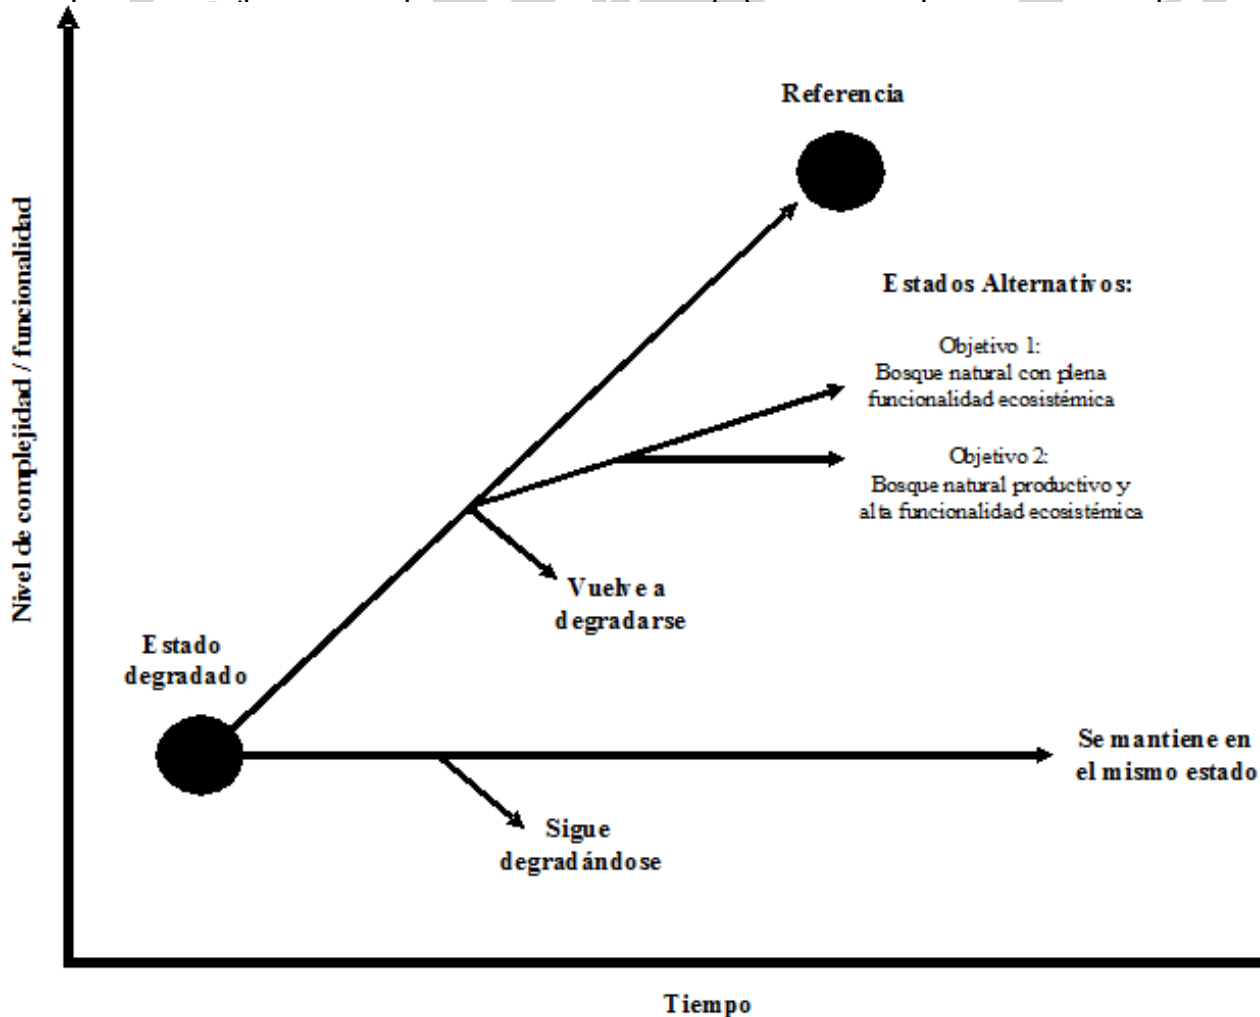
Nivel de complejidad / funcionalidad

Referencia

Estados Alternativos:

Objetivo 1:
Bosque natural con plena funcionalidad ecosistémica

Objetivo 2:
Bosque natural productivo y alta funcionalidad ecosistémica

Vuelve a degradarse

Estado degradado

Se mantiene en el mismo estado

Sigue degradándose

Tiempo